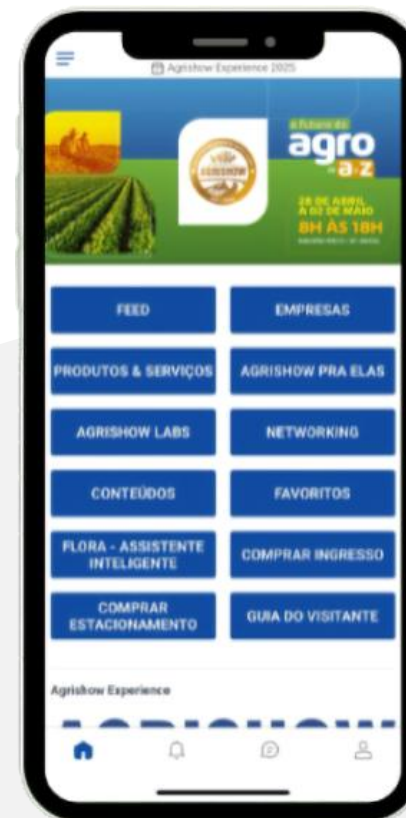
Agrishow Experience 2025

AGRISHOW

o futuro do agro de a-z

28 DE ABRIL A 02 DE MAIO
8H ÀS 18H
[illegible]

FEED

EMPRESAS

PRODUTOS & SERVIÇOS

AGRISHOW PRA ELAS

AGRISHOW LABS

NETWORKING

CONTEÚDOS

FAVORITOS

FLORA - ASSISTENTE INTELIGENTE

COMPRAR INGRESSO

COMPRAR ESTACIONAMENTO

GUIA DO VISITANTE

Agrishow Experience

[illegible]